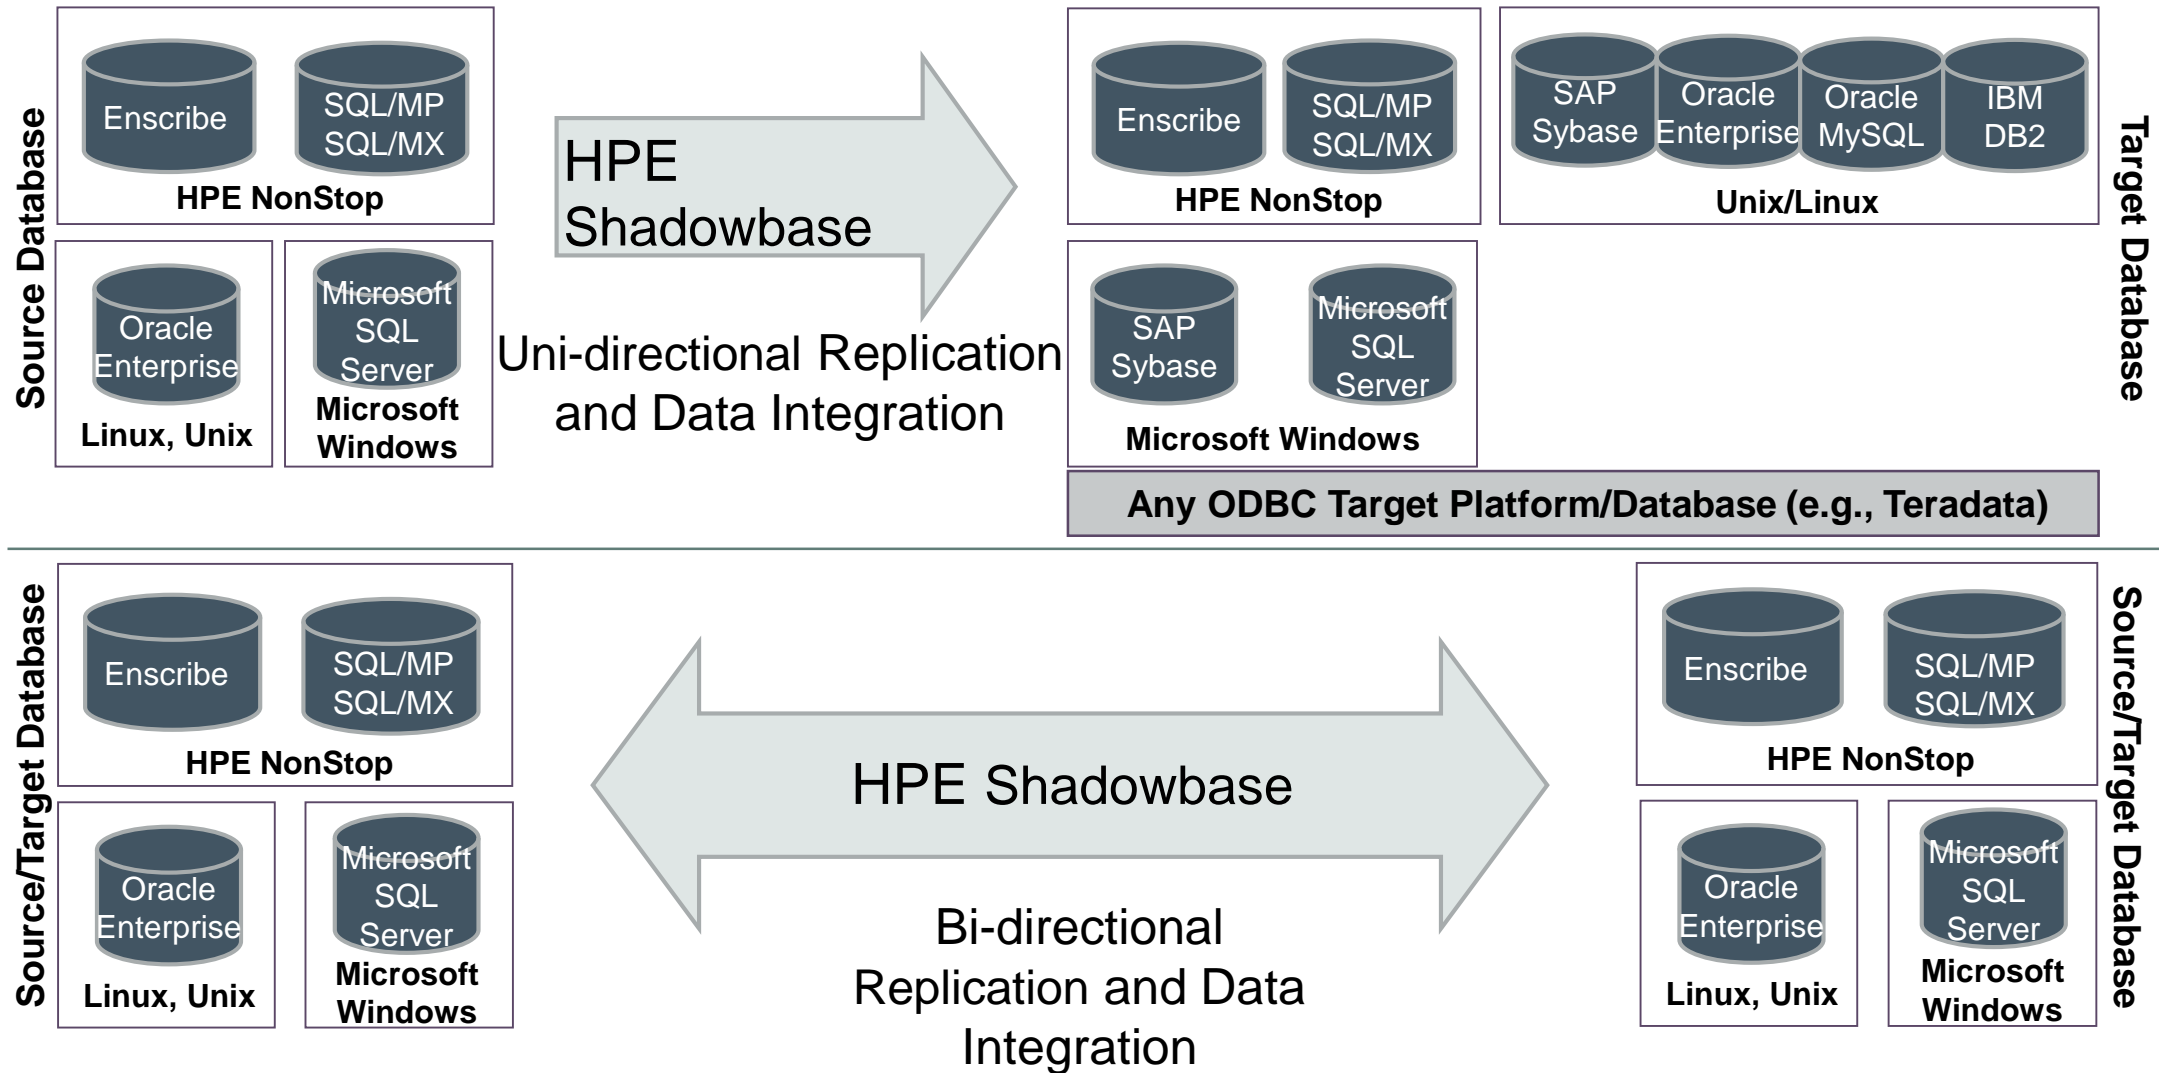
Source Database

Enscribe

SQL/MP SQL/MX

HPE NonStop

Oracle Enterprise

Linux, Unix

Microsoft SQL Server

Microsoft Windows

HPE Shadowbase

Uni-directional Replication and Data Integration

Enscribe

SQL/MP SQL/MX

HPE NonStop

SAP Sybase

Oracle Enterprise

Oracle MySQL

IBM DB2

Unix/Linux

SAP Sybase

Microsoft SQL Server

Microsoft Windows

Any ODBC Target Platform/Database (e.g., Teradata)

Target Database

Source/Target Database

Enscribe

SQL/MP SQL/MX

HPE NonStop

Oracle Enterprise

Linux, Unix

Microsoft SQL Server

Microsoft Windows

HPE Shadowbase

Bi-directional Replication and Data Integration

Enscribe

SQL/MP SQL/MX

HPE NonStop

Oracle Enterprise

Linux, Unix

Microsoft SQL Server

Microsoft Windows

Source/Target Database